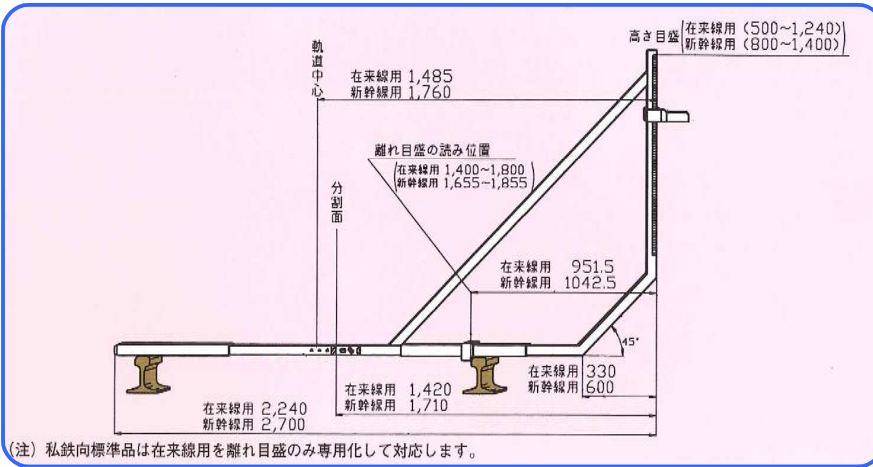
高さ目盛 (在来線用 (500~1,240)
新幹線用 (800~1,400))

軌道中心

在来線用 1,485
新幹線用 1,760

離れ目盛の読み位置
(在来線用 1,400~1,800
新幹線用 1,655~1,855)

分割面

在来線用 951.5
新幹線用 1042.5

45°

在来線用 330
新幹線用 600

在来線用 1,420
新幹線用 1,710

在来線用 2,240
新幹線用 2,700

(注) 私鉄向標準品は在来線用を離れ目盛のみ専用化して対応します。